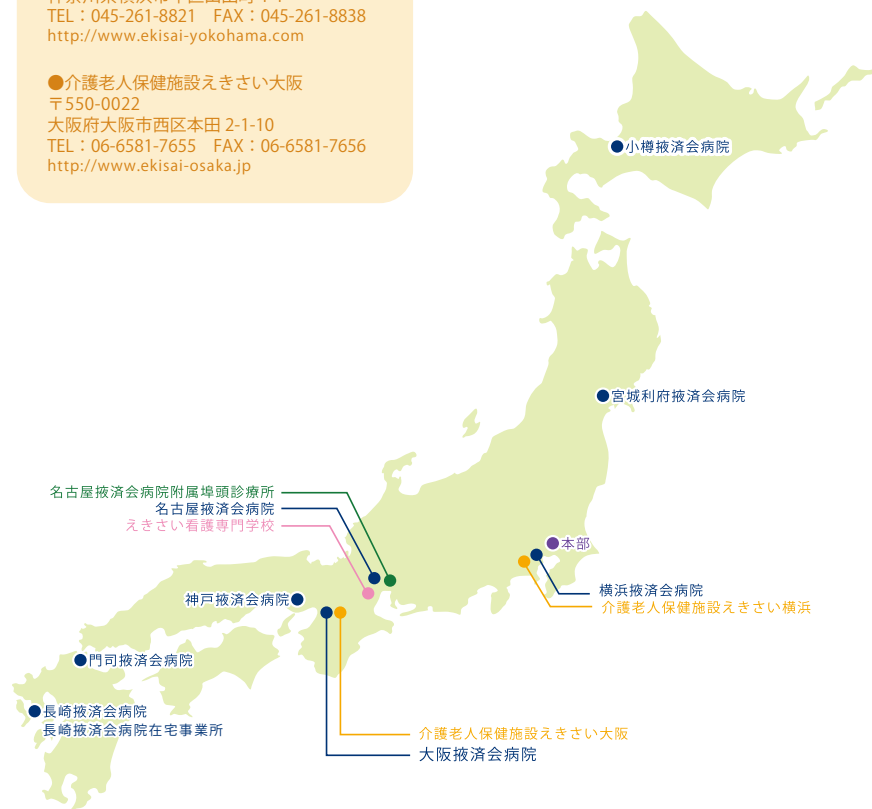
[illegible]
TEL：045-261-8821　FAX：045-261-8838
http://www.ekisai-yokohama.com

●介護老人保健施設えきさい大阪
〒550-0022
大阪府大阪市西区本田 2-1-10
TEL：06-6581-7655　FAX：06-6581-7656
http://www.ekisai-osaka.jp

小樽掖済会病院

宮城利府掖済会病院

名古屋掖済会病院附属埠頭診療所
名古屋掖済会病院
えきさい看護専門学校

本部

横浜掖済会病院
介護老人保健施設えきさい横浜

神戸掖済会病院

門司掖済会病院

長崎掖済会病院
長崎掖済会病院在宅事業所

介護老人保健施設えきさい大阪
大阪掖済会病院